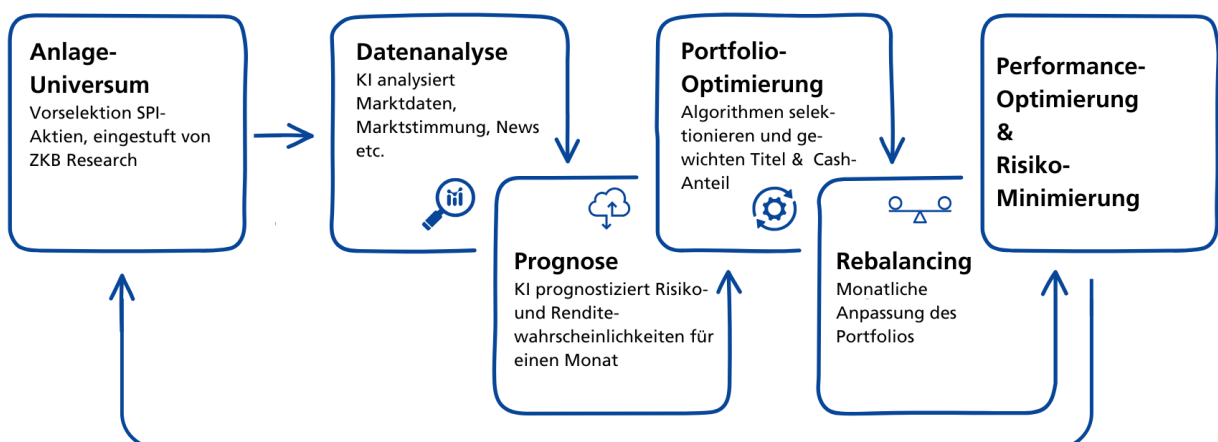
Anlage-Universum
Vorselektion SPI-Aktien, eingestuft von ZKB Research

Datenanalyse
KI analysiert Marktdaten, Marktstimmung, News etc.

Prognose
KI prognostiziert Risiko- und Rendite-wahrscheinlichkeiten für einen Monat

Portfolio-Optimierung
Algorithmen selektionieren und gewichten Titel & Cash-Anteil

Rebalancing
Monatliche Anpassung des Portfolios

Performance-Optimierung
&
Risiko-Minimierung